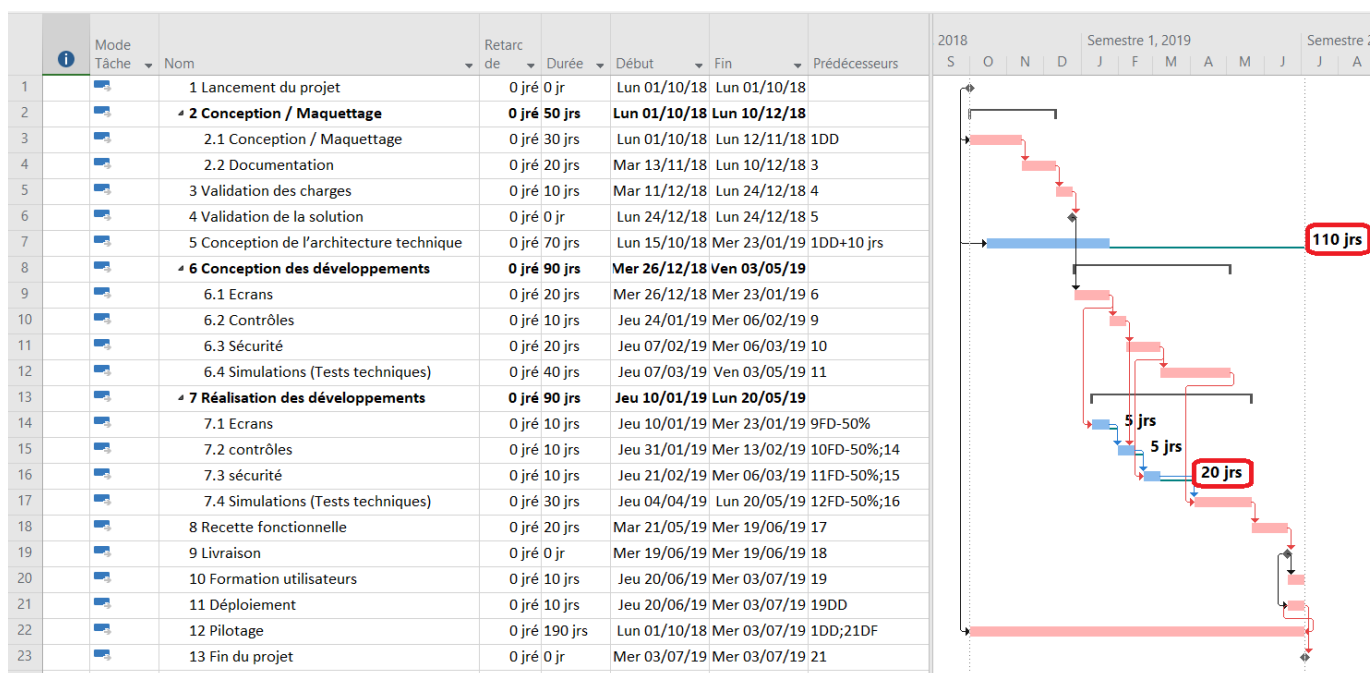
| | | Mode Tâche | Nom | Retarc de | Durée | Début | Fin | Prédécesseurs |
|---|---|---|---|---|---|---|---|---|
| 1 | | | 1 Lancement du projet | 0 jré | 0 jr | Lun 01/10/18 | Lun 01/10/18 | |
| 2 | | | 2 Conception / Maquettage | 0 jré | 50 jrs | Lun 01/10/18 | Lun 10/12/18 | |
| 3 | | | 2.1 Conception / Maquettage | 0 jré | 30 jrs | Lun 01/10/18 | Lun 12/11/18 | 1DD |
| 4 | | | 2.2 Documentation | 0 jré | 20 jrs | Mar 13/11/18 | Lun 10/12/18 | 3 |
| 5 | | | 3 Validation des charges | 0 jré | 10 jrs | Mar 11/12/18 | Lun 24/12/18 | 4 |
| 6 | | | 4 Validation de la solution | 0 jré | 0 jr | Lun 24/12/18 | Lun 24/12/18 | 5 |
| 7 | | | 5 Conception de l'architecture technique | 0 jré | 70 jrs | Lun 15/10/18 | Mer 23/01/19 | 1DD+10 jrs |
| 8 | | | 6 Conception des développements | 0 jré | 90 jrs | Mer 26/12/18 | Ven 03/05/19 | |
| 9 | | | 6.1 Ecrans | 0 jré | 20 jrs | Mer 26/12/18 | Mer 23/01/19 | 6 |
| 10 | | | 6.2 Contrôles | 0 jré | 10 jrs | Jeu 24/01/19 | Mer 06/02/19 | 9 |
| 11 | | | 6.3 Sécurité | 0 jré | 20 jrs | Jeu 07/02/19 | Mer 06/03/19 | 10 |
| 12 | | | 6.4 Simulations (Tests techniques) | 0 jré | 40 jrs | Jeu 07/03/19 | Ven 03/05/19 | 11 |
| 13 | | | 7 Réalisation des développements | 0 jré | 90 jrs | Jeu 10/01/19 | Lun 20/05/19 | |
| 14 | | | 7.1 Ecrans | 0 jré | 10 jrs | Jeu 10/01/19 | Mer 23/01/19 | 9FD-50% |
| 15 | | | 7.2 contrôles | 0 jré | 10 jrs | Jeu 31/01/19 | Mer 13/02/19 | 10FD-50%;14 |
| 16 | | | 7.3 sécurité | 0 jré | 10 jrs | Jeu 21/02/19 | Mer 06/03/19 | 11FD-50%;15 |
| 17 | | | 7.4 Simulations (Tests techniques) | 0 jré | 30 jrs | Jeu 04/04/19 | Lun 20/05/19 | 12FD-50%;16 |
| 18 | | | 8 Recette fonctionnelle | 0 jré | 20 jrs | Mar 21/05/19 | Mer 19/06/19 | 17 |
| 19 | | | 9 Livraison | 0 jré | 0 jr | Mer 19/06/19 | Mer 19/06/19 | 18 |
| 20 | | | 10 Formation utilisateurs | 0 jré | 10 jrs | Jeu 20/06/19 | Mer 03/07/19 | 19 |
| 21 | | | 11 Déploiement | 0 jré | 10 jrs | Jeu 20/06/19 | Mer 03/07/19 | 19DD |
| 22 | | | 12 Pilotage | 0 jré | 190 jrs | Lun 01/10/18 | Mer 03/07/19 | 1DD;21DF |
| 23 | | | 13 Fin du projet | 0 jré | 0 jr | Mer 03/07/19 | Mer 03/07/19 | 21 |

2018 Semestre 1, 2019 Semestre 2
S O N D J F M A M J J A

110 jrs
5 jrs
5 jrs
20 jrs